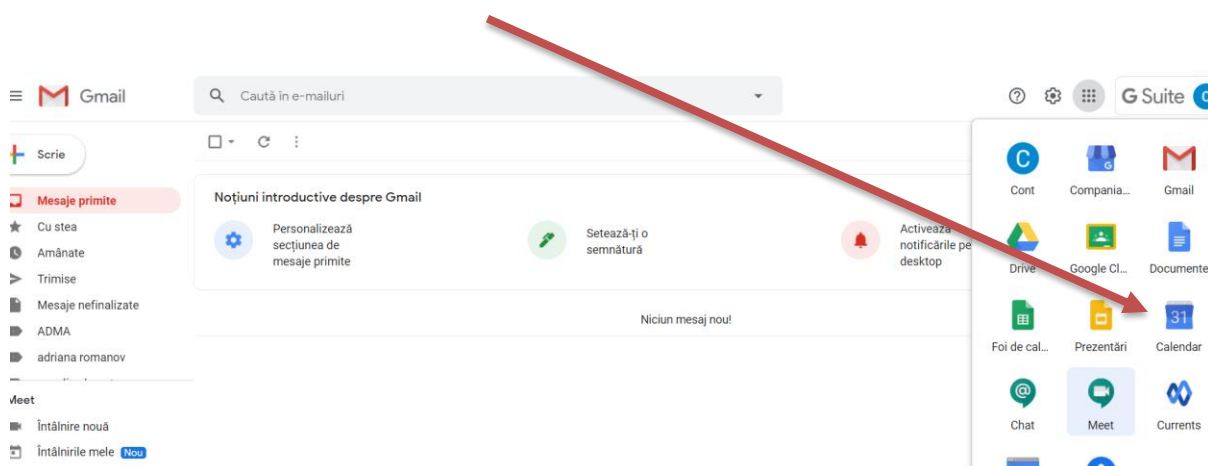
Gmail

Caută în e-mailuri

G Suite

Scrie

Mesaje primite
Cu stea
Amânate
Trimise
Mesaje nefinalizate
ADMA
adriana romanov

Meet
Întâlnire nouă
Întâlnirile mele Nou

Noțiuni introductive despre Gmail

Personalizează secțiunea de mesaje primite

Setează-ți o semnătură

Activează notificările pe desktop

Niciun mesaj nou!

C
Cont
Compania...
Gmail
Drive
Google Cl...
Documente
Foi de cal...
Prezentări
31
Calendar
Chat
Meet
Currents